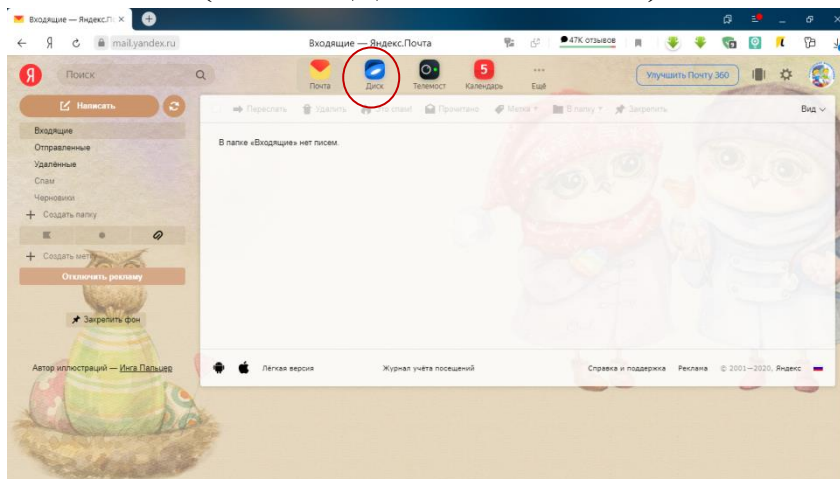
Входящие — Яндекс.П ×

Я mail.yandex.ru Входящие — Яндекс.Почта 47К отзывов

Я Поиск

Почта Диск Телемост 5 Календарь Ещё

Улучшить Почту 360

Написать

Входящие
Отправленные
Удалённые
Спам
Черновики
Создать папку

Создать метку

Отключить рекламу

Закрепить фон

Автор иллюстраций — Инга Пальцер

Переслать Удалить Это спам! Прочитано Метка В папку Закрепить Вид

В папке «Входящие» нет писем.

Лёгкая версия Журнал учёта посещений Справка и поддержка Реклама © 2001—2020, Яндекс